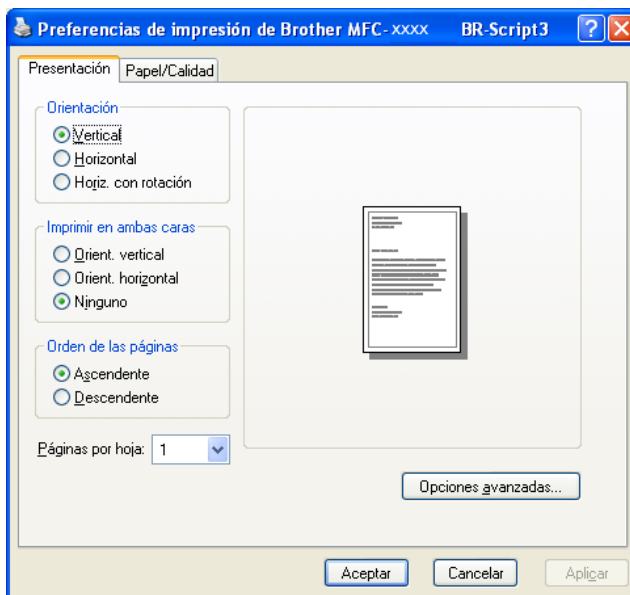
Preferencias de impresión de Brother MFC-XXXX BR-Script3

Presentación Papel/Calidad

Orientación
Vertical
Horizontal
Horiz. con rotación

Imprimir en ambas caras
Orient. vertical
Orient. horizontal
Ninguno

Orden de las páginas
Ascendente
Descendente

Páginas por hoja: 1

Opciones avanzadas...

Aceptar Cancelar Aplicar